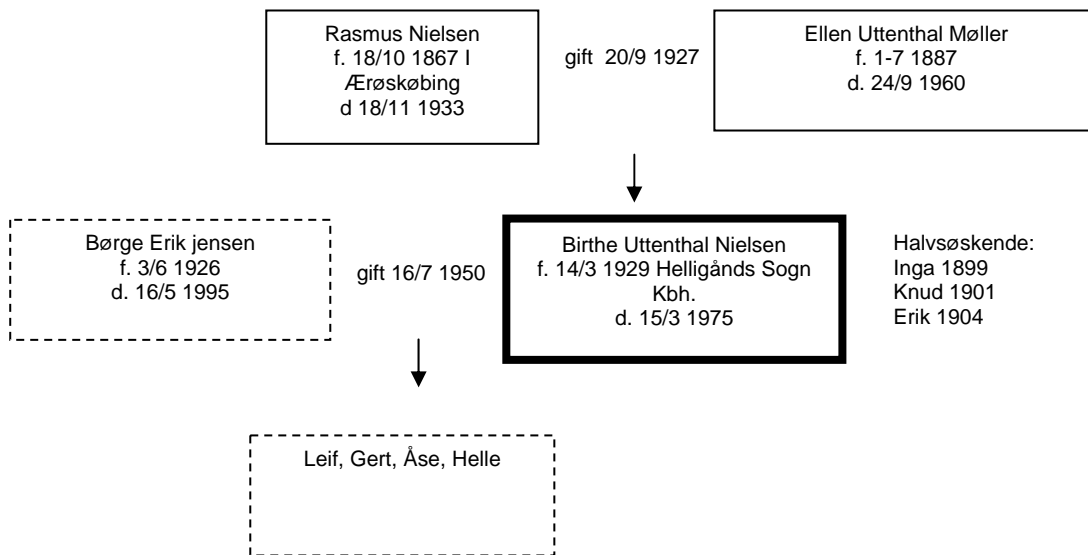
Rasmus Nielsen
f. 18/10 1867 I Ærøskøbing
d 18/11 1933

gift 20/9 1927

Ellen Uttenthal Møller
f. 1-7 1887
d. 24/9 1960

Børge Erik jensen
f. 3/6 1926
d. 16/5 1995

gift 16/7 1950

Birthe Uttenthal Nielsen
f. 14/3 1929 Helligånds Sogn Kbh.
d. 15/3 1975

Halvsøskende:
Inga 1899
Knud 1901
Erik 1904

Leif, Gert, Åse, Helle